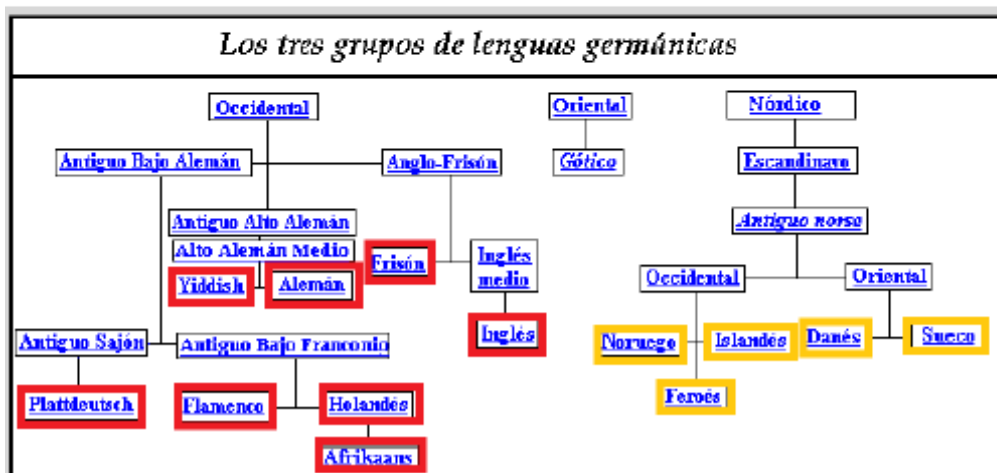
Los tres grupos de lenguas germánicas

Occidental

Antiguo Bajo Alemán

Anglo-Frisón

Antiguo Alto Alemán

Alto Alemán Medio

Yiddish

Alemán

Frisón

Inglés medio

Inglés

Antiguo Sajón

Antiguo Bajo Franconio

Plattdeutsch

Flamenco

Holandés

Afrikaans

Oriental

Gótico

Nórdico

Escandinavo

Antiguo norse

Occidental

Oriental

Noruego

Islandés

Danés

Sueco

Feroés